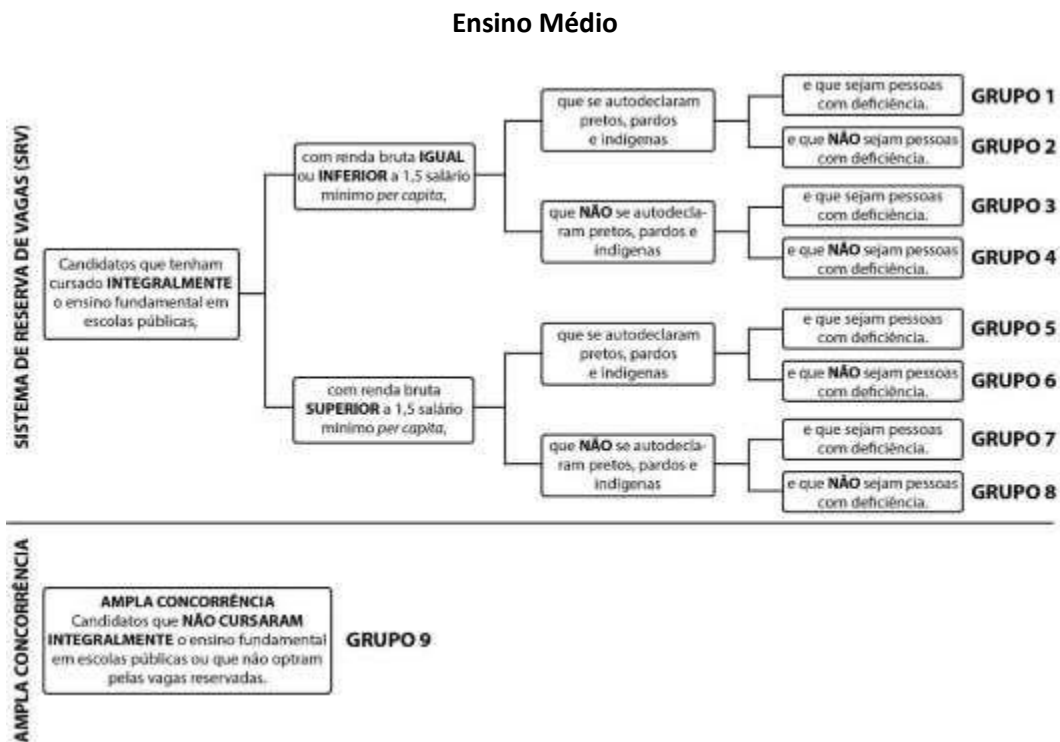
**Ensino Médio**

SISTEMA DE RESERVA DE VAGAS (SRV)

Candidatos que tenham cursado **INTEGRALMENTE** o ensino fundamental em escolas públicas,

com renda bruta **IGUAL** ou **INFERIOR** a 1,5 salário mínimo *per capita*,

que se autodeclaram pretos, pardos e indígenas

e que sejam pessoas com deficiência. **GRUPO 1**

e que **NÃO** sejam pessoas com deficiência. **GRUPO 2**

que **NÃO** se autodeclaram pretos, pardos e indígenas

e que sejam pessoas com deficiência. **GRUPO 3**

e que **NÃO** sejam pessoas com deficiência. **GRUPO 4**

com renda bruta **SUPERIOR** a 1,5 salário mínimo *per capita*,

que se autodeclaram pretos, pardos e indígenas

e que sejam pessoas com deficiência. **GRUPO 5**

e que **NÃO** sejam pessoas com deficiência. **GRUPO 6**

que **NÃO** se autodeclaram pretos, pardos e indígenas

e que sejam pessoas com deficiência. **GRUPO 7**

e que **NÃO** sejam pessoas com deficiência. **GRUPO 8**

AMPLA CONCORRÊNCIA

**AMPLA CONCORRÊNCIA**
Candidatos que **NÃO CURSARAM INTEGRALMENTE** o ensino fundamental em escolas públicas ou que não optram pelas vagas reservadas.

**GRUPO 9**